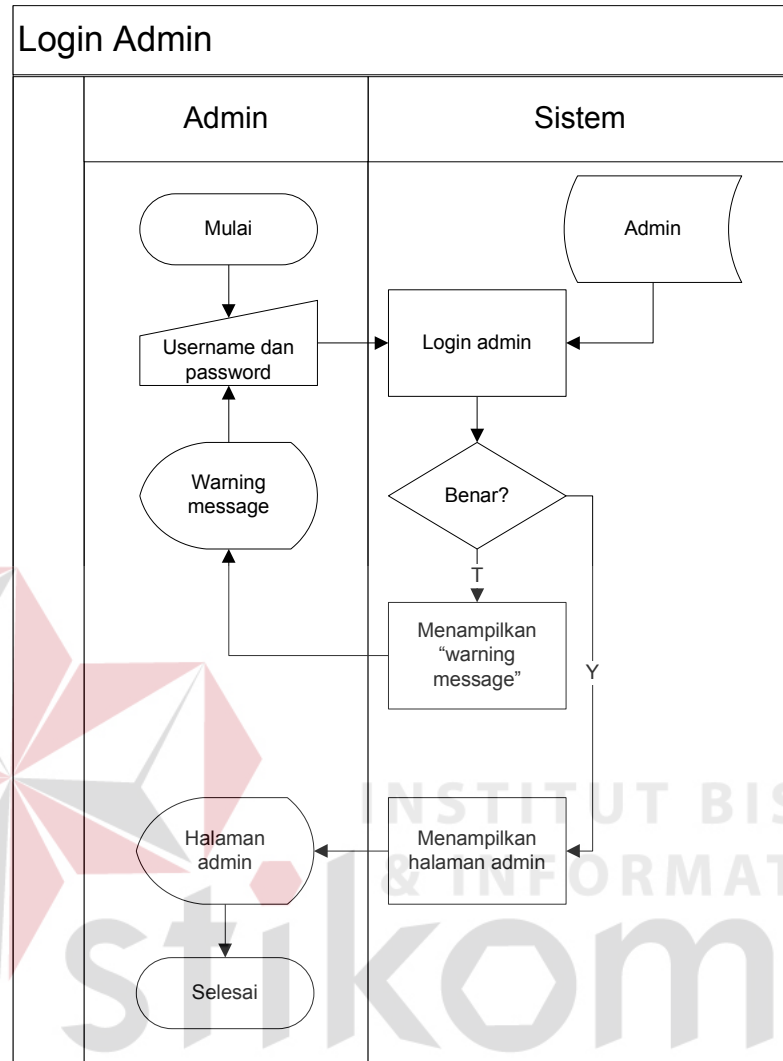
Login Admin

Admin

Sistem

Mulai

Admin

Username dan password

Login admin

Warning message

Benar?

T

Menampilkan “warning message”

Y

Halaman admin

Menampilkan halaman admin

Selesai

INSTITUT BIS
& INFORMAT
stikom